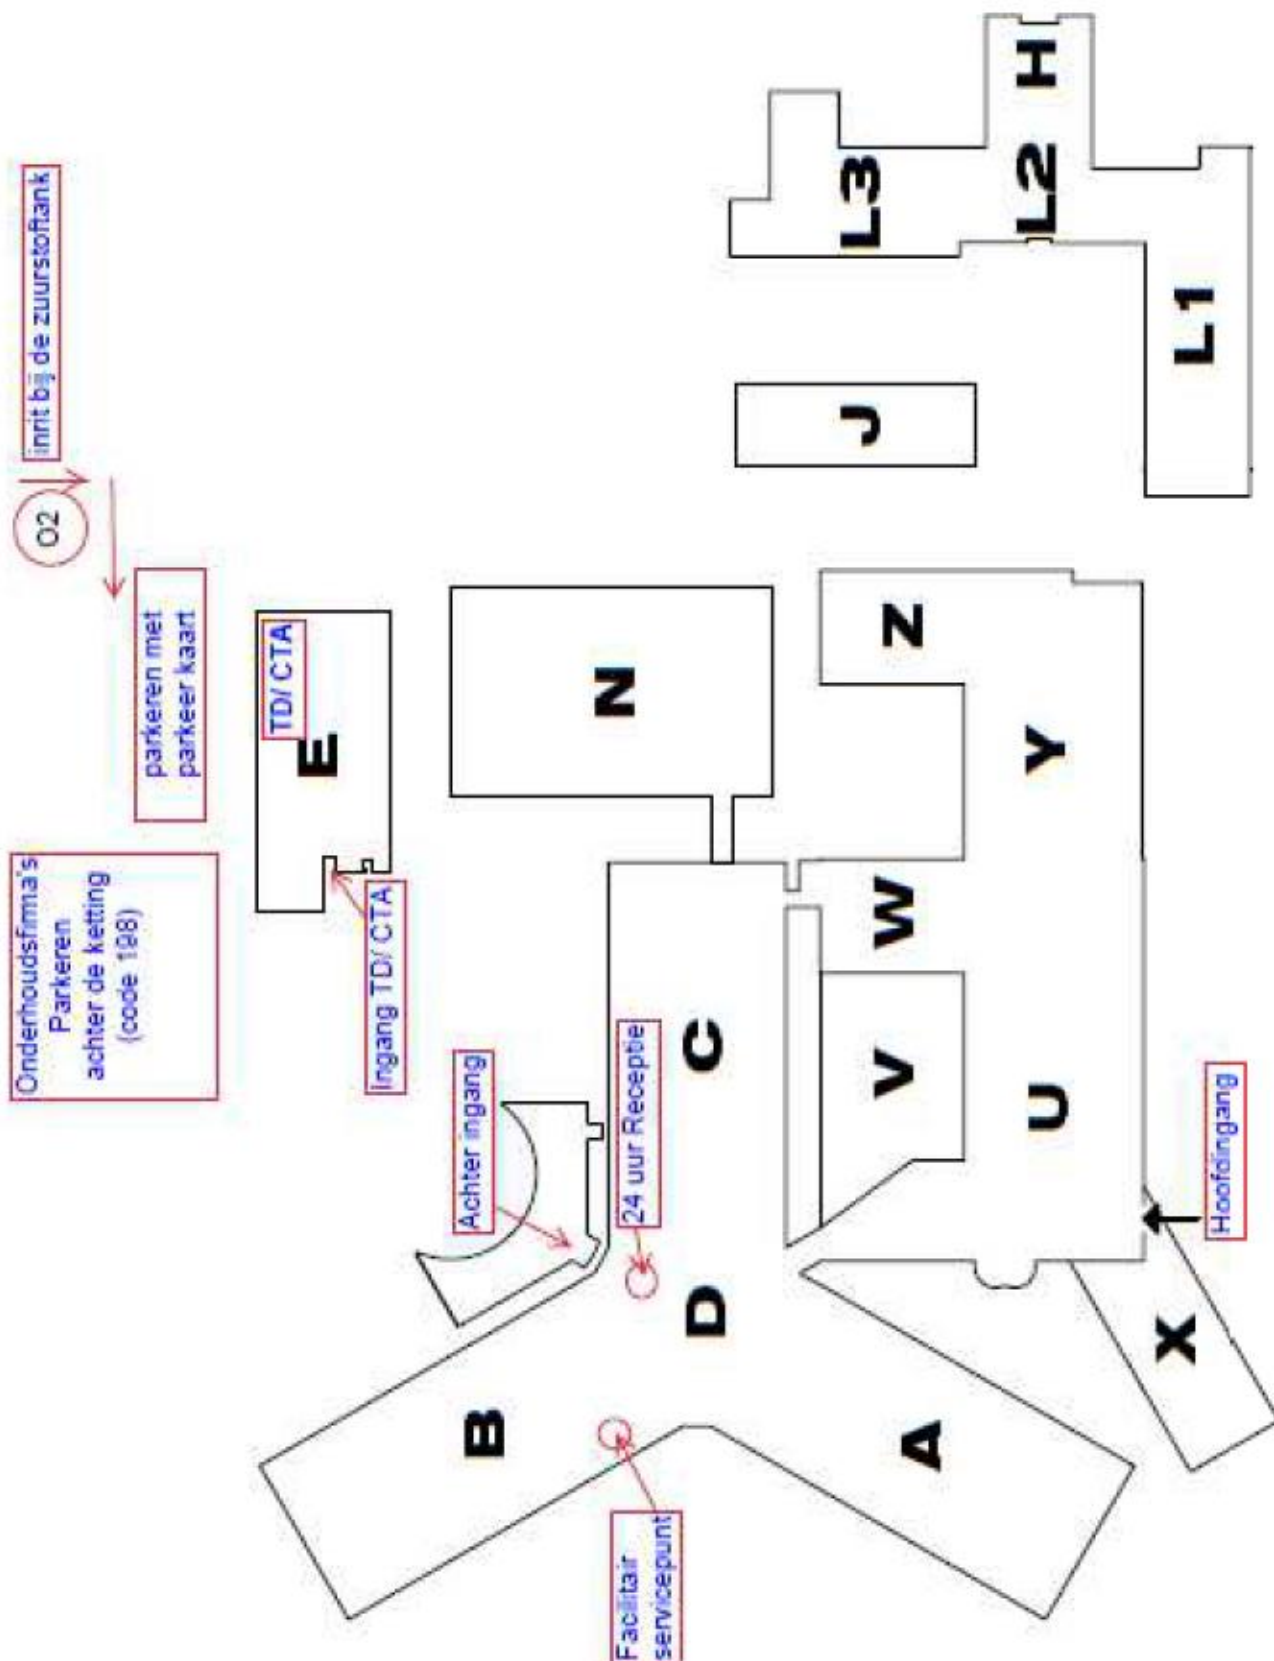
inrit bij de zuurstoftank

O2

parkeren met parkeer kaart

Onderhoudsfirma's Parkeren achter de ketting (code 198)

TD/ CTA

E

Ingang TD/ CTA

N

Achter ingang

24 uur Receptie

C

D

B

Facilitair servicepunt

A

V

W

U

Y

Z

X

Hoofdingang

J

L1

L2

L3

H